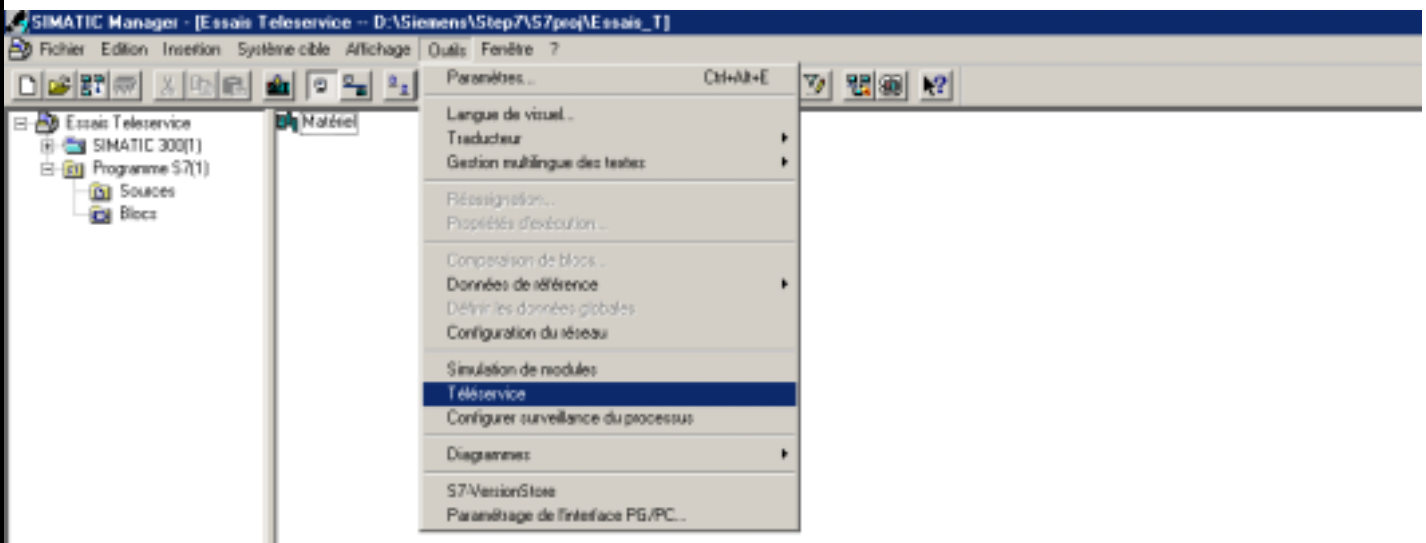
SIMATIC Manager - [Essais Teleservice -- D:\Siemens\Step7\S7proj\Essais_T]

Fichier Edition Insertion Système cible Affichage Outils Fenêtre ?

Essais Teleservice
SIMATIC 300(1)
Programme S7(1)
Sources
Blocs

Matériel

Paramètres... Ctrl+Alt+E
Langue de visuel...
Traducteur
Gestion multilingue des textes
Réassignation...
Propriétés d'exécution...
Comparaison de blocs...
Données de référence
Définir les données globales
Configuration du réseau
Simulation de modules
Téléservice
Configurer surveillance du processus
Diagrammes
S7-VersionStore
Paramétrage de l'interface PG/PC...